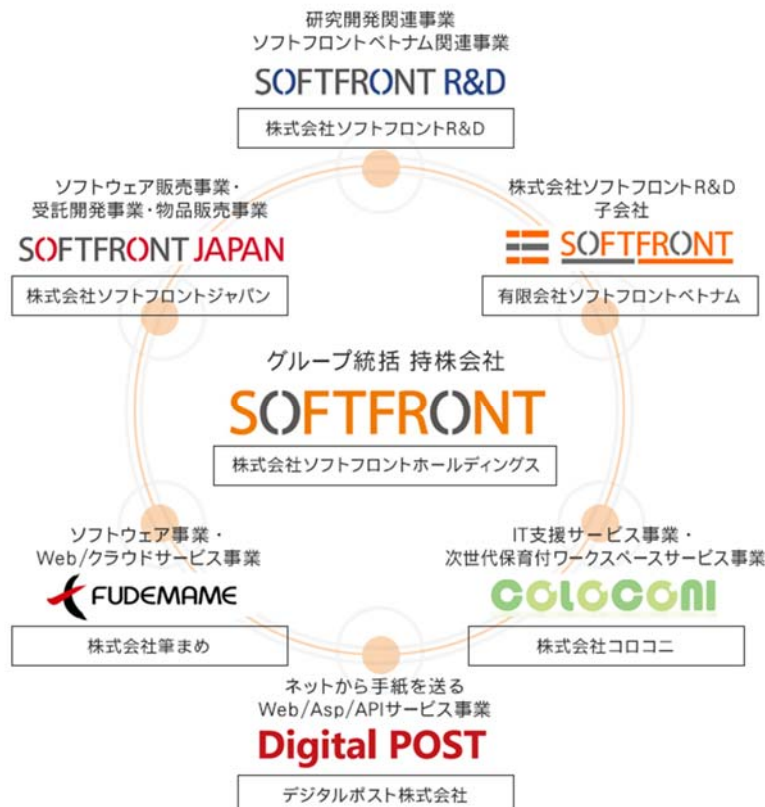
研究開発関連事業
ソフトフロントベトナム関連事業
SOFTFRONT R&D
株式会社ソフトフロントR&D

ソフトウェア販売事業・
受託開発事業・物品販売事業
SOFTFRONT JAPAN
株式会社ソフトフロントジャパン

株式会社ソフトフロントR&D
子会社
SOFTFRONT
有限会社ソフトフロントベトナム

グループ統括 持株会社
SOFTFRONT
株式会社ソフトフロントホールディングス

ソフトウェア事業・
Web/クラウドサービス事業
FUDEMAME
株式会社筆まめ

IT支援サービス事業・
次世代保育付ワークスペースサービス事業
COLOCONI
株式会社コロコニ

ネットから手紙を送る
Web/Asp/APIサービス事業
Digital POST
デジタルポスト株式会社